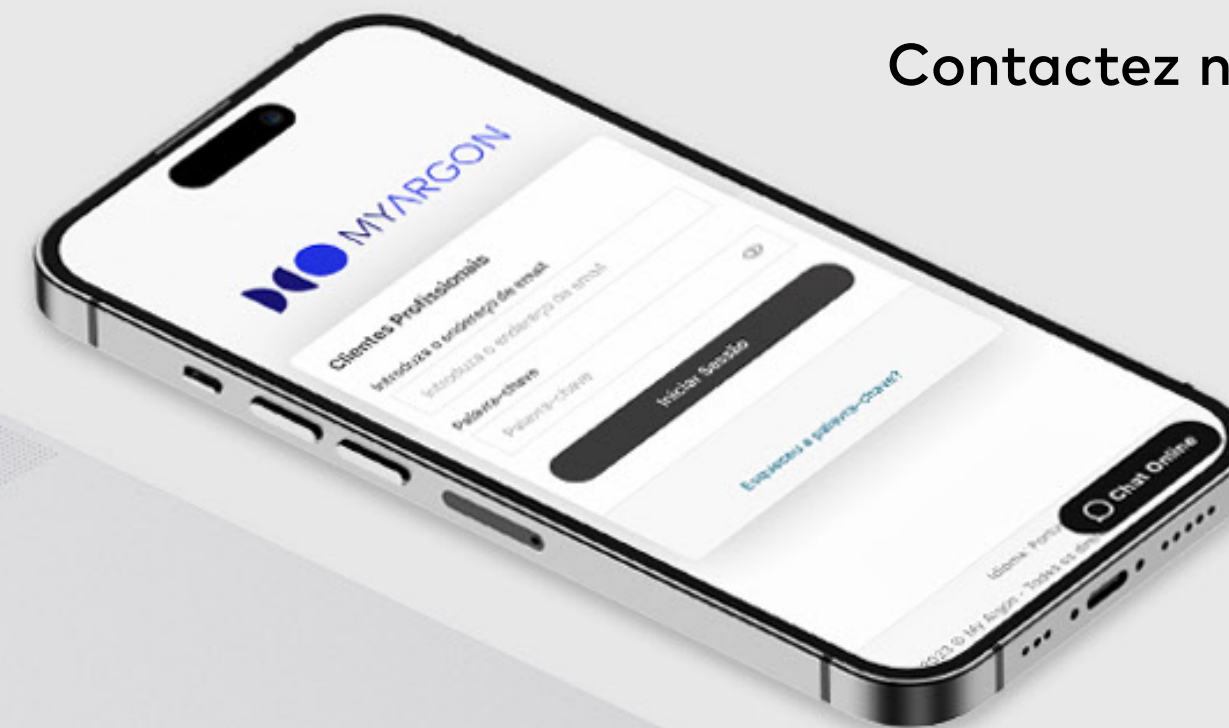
Contactez n

MYARGON

Clientes Profissionais

Introduza o endereço de email

Introduza o endereço de email

Palavra-chave

Palavra-chave

Iniciar Sessão

Esqueceu a palavra-chave?

Idioma: Portu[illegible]

2023 © My Argon - Todos os dir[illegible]

Chat Online